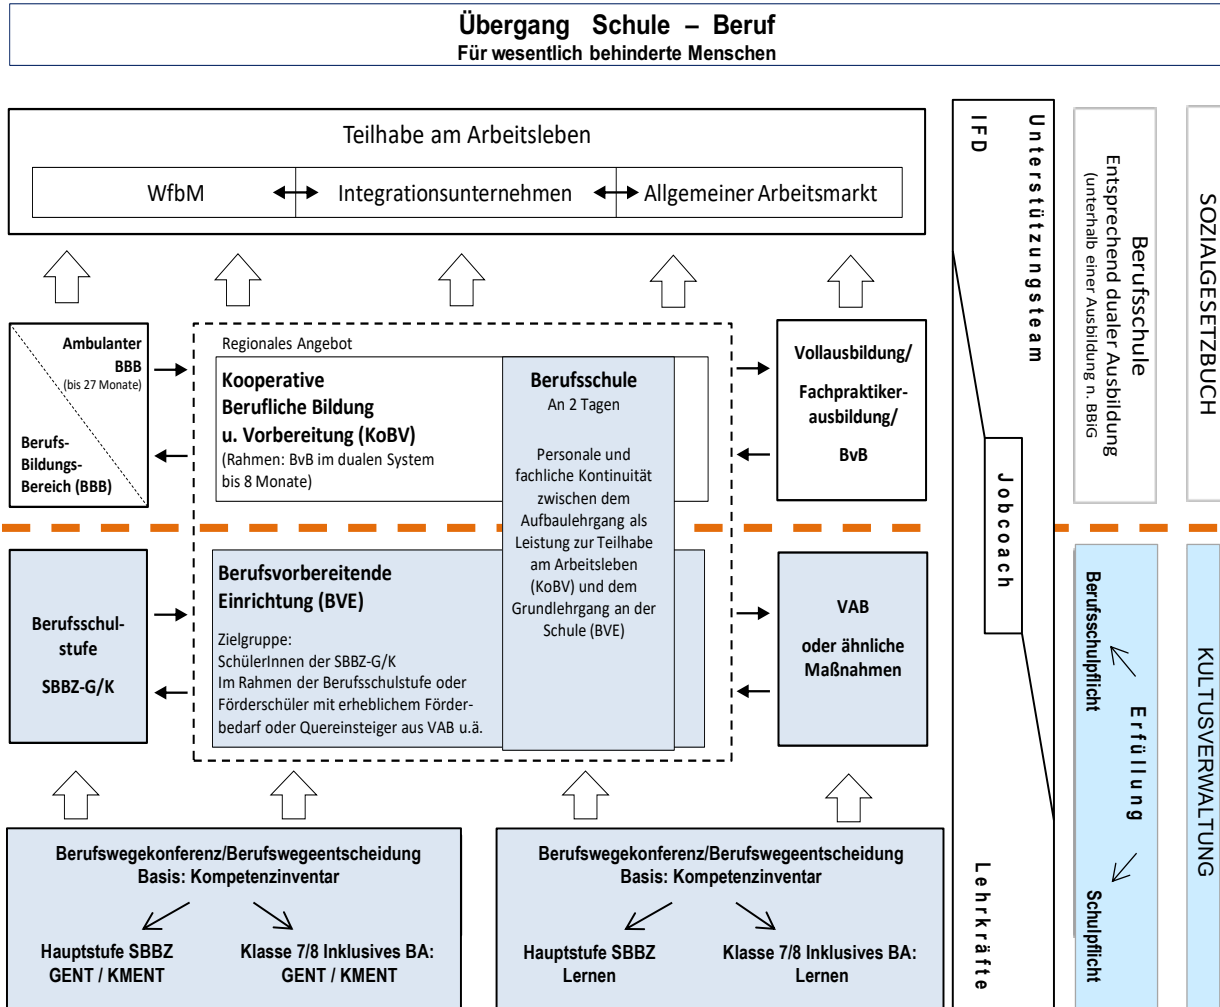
Übergang Schule – Beruf
Für wesentlich behinderte Menschen

Teilhabe am Arbeitsleben

WfbM ↔ Integrationsunternehmen ↔ Allgemeiner Arbeitsmarkt

Ambulanter BBB (bis 27 Monate)

Berufs-Bildungs-Bereich (BBB)

Regionales Angebot

Kooperative Berufliche Bildung u. Vorbereitung (KoBV)
(Rahmen: BvB im dualen System bis 8 Monate)

Berufsschule
An 2 Tagen

Personale und fachliche Kontinuität zwischen dem Aufbaulehrgang als Leistung zur Teilhabe am Arbeitsleben (KoBV) und dem Grundlehrgang an der Schule (BVE)

Vollausbildung/
Fachpraktikerausbildung/
BvB

Berufsschulstufe
SBBZ-G/K

Berufsvorbereitende Einrichtung (BVE)
Zielgruppe:
SchülerInnen der SBBZ-G/K
Im Rahmen der Berufsschulstufe oder Förderschüler mit erheblichem Förderbedarf oder Quereinsteiger aus VAB u.ä.

VAB
oder ähnliche Maßnahmen

Berufswegekonferenz/Berufswegeentscheidung
Basis: Kompetenzinventar
Hauptstufe SBBZ GENT / KMENT
Klasse 7/8 Inklusives BA: GENT / KMENT

Berufswegekonferenz/Berufswegeentscheidung
Basis: Kompetenzinventar
Hauptstufe SBBZ Lernen
Klasse 7/8 Inklusives BA: Lernen

IFD
Unterstützungsteam
Jobcoach
Lehrkräfte

Berufsschule
Entsprechend dualer Ausbildung
(unterhalb einer Ausbildung n. BBiG

SOZIALGESETZBUCH

Berufsschulpflicht
Erfüllung
Schulpflicht

KULTUSVERWALTUNG